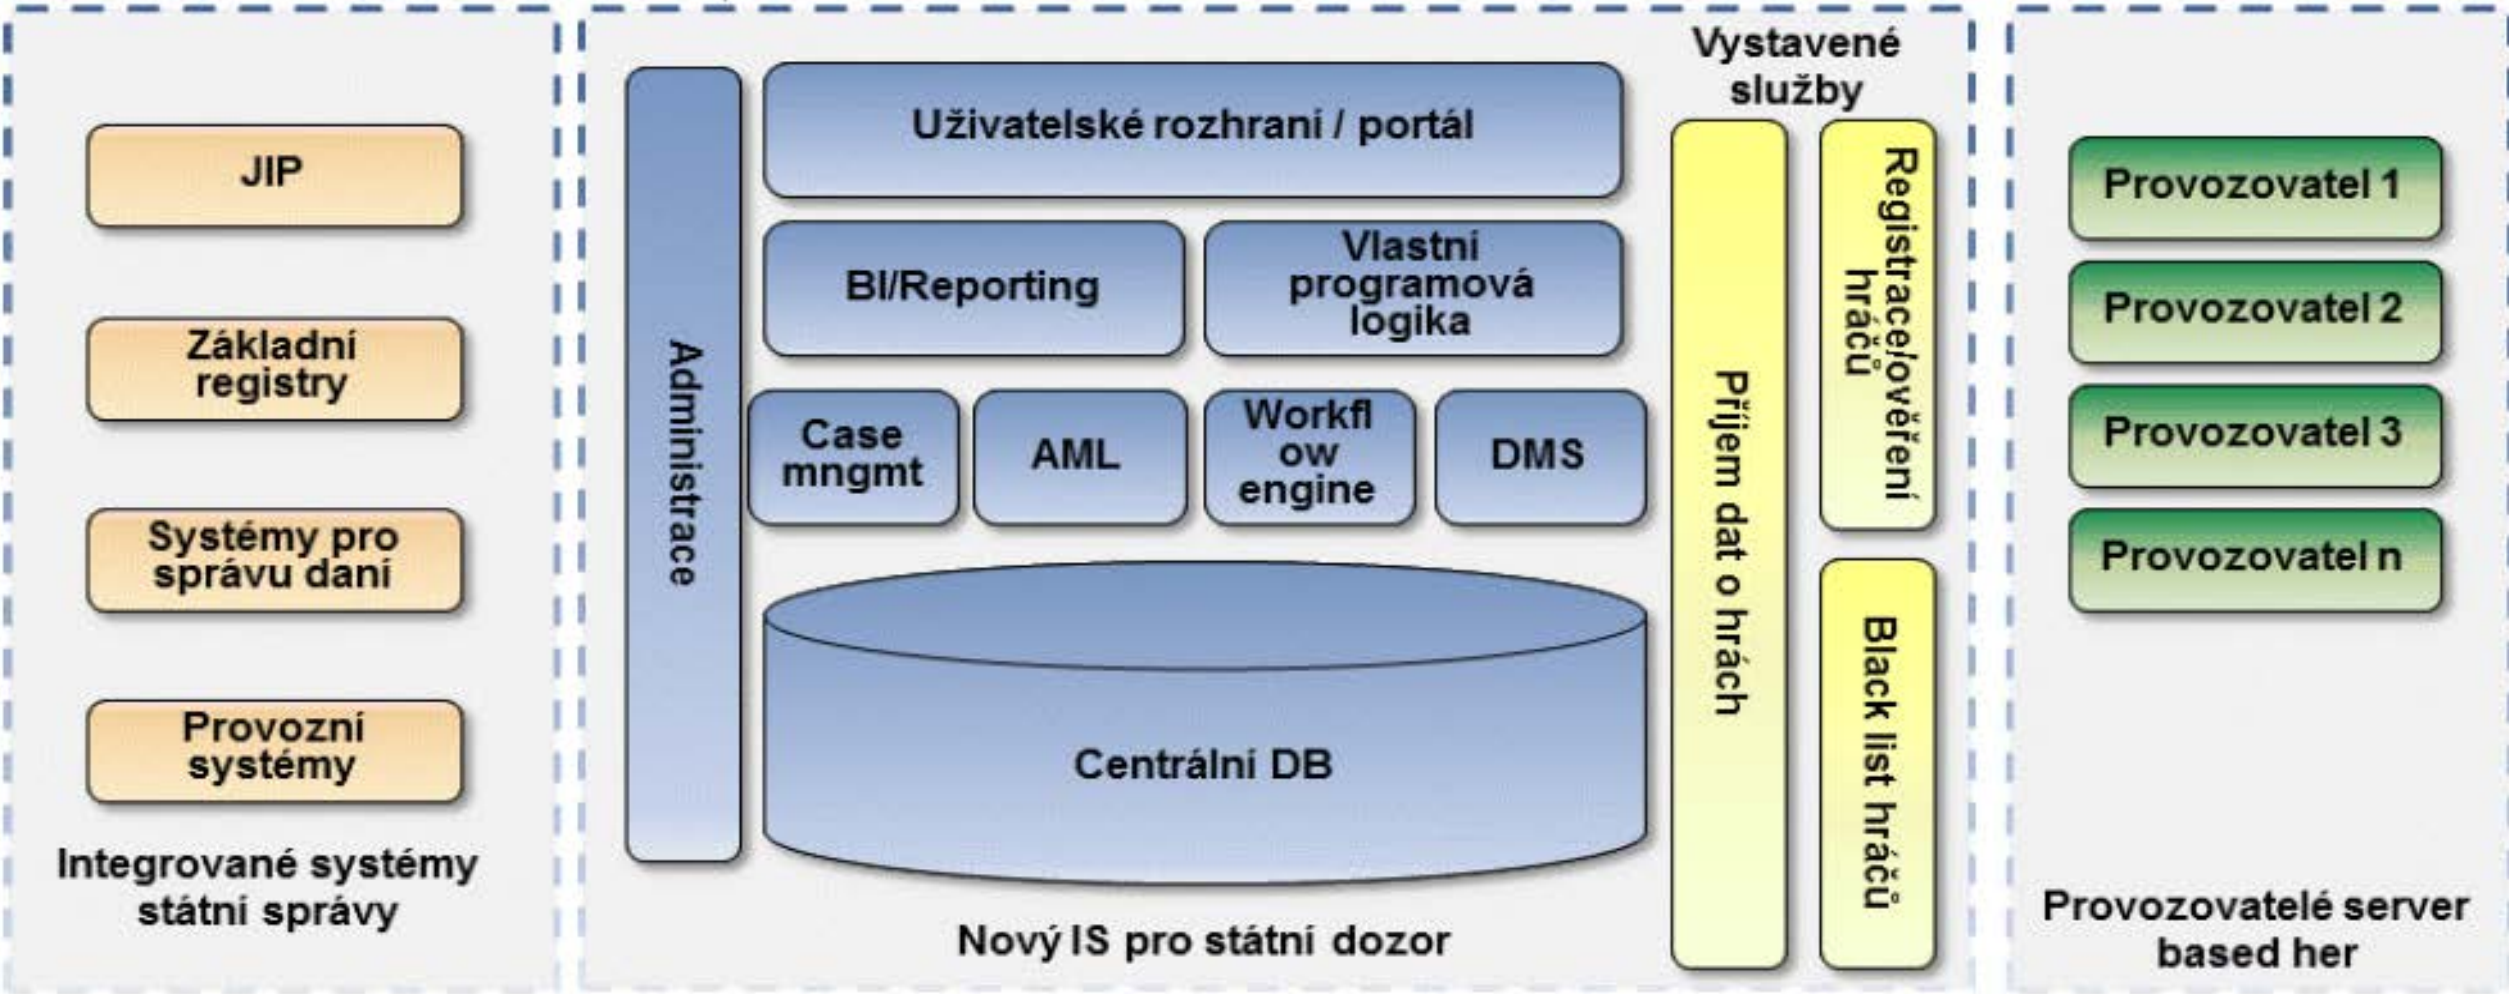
JIP

Základní registry

Systémy pro správu daní

Provozní systémy

Integrované systémy státní správy

Administrace

Uživatelské rozhraní / portál

BI/Reporting

Vlastní programová logika

Case mngmt

AML

Workflow engine

DMS

Centrální DB

Nový IS pro státní dozor

Vystavené služby

Příjem dat o hrách

Registrace/ověření hráčů

Black list hráčů

Provozovatel 1

Provozovatel 2

Provozovatel 3

Provozovatel n

Provozovatelé server based her